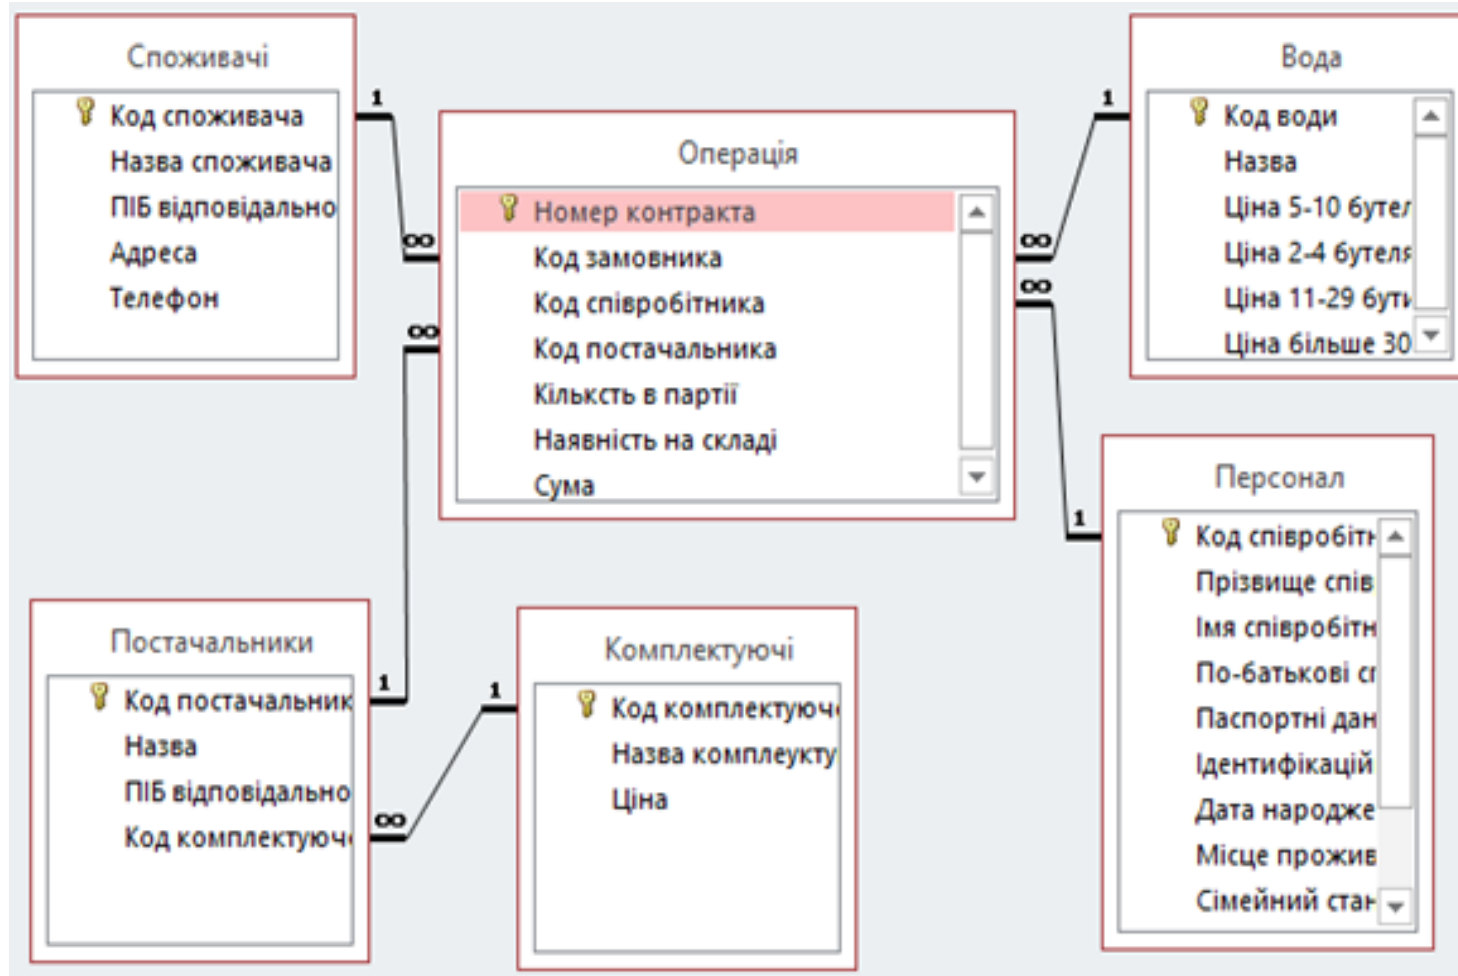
Споживачі
Код споживача
Назва споживача
ПІБ відповідально
Адреса
Телефон

1
∞

Операція
Номер контракта
Код замовника
Код співробітника
Код постачальника
Кільксть в партії
Наявність на складі
Сума

∞
1
∞

Вода
Код води
Назва
Ціна 5-10 бутел
Ціна 2-4 бутеля
Ціна 11-29 бути
Ціна більше 30

∞
1

Персонал
Код співробітн
Прізвище спів
Імя співробітн
По-батькові сп
Паспортні дан
Ідентифікацій
Дата народже
Місце прожив
Сімейний стан

1
1
∞

Постачальники
Код постачальник
Назва
ПІБ відповідально
Код комплектуюч

Комплектуючі
Код комплектуюч
Назва комплеукту
Ціна